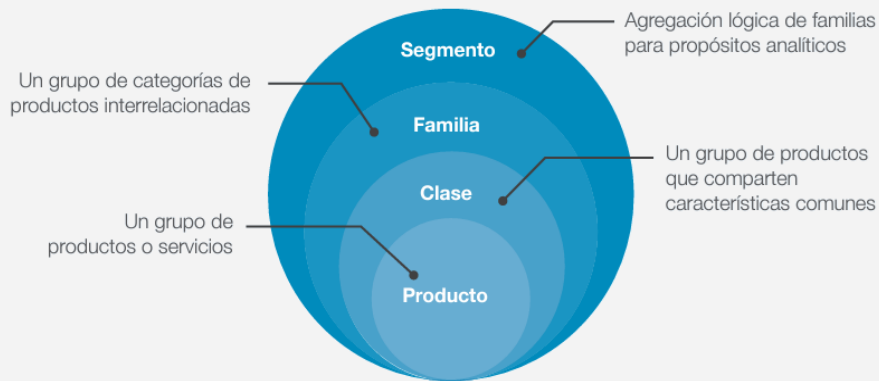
Segmento

Agregación lógica de familias para propósitos analíticos

Un grupo de categorías de productos interrelacionadas

Familia

Un grupo de productos que comparten características comunes

Clase

Un grupo de productos o servicios

Producto